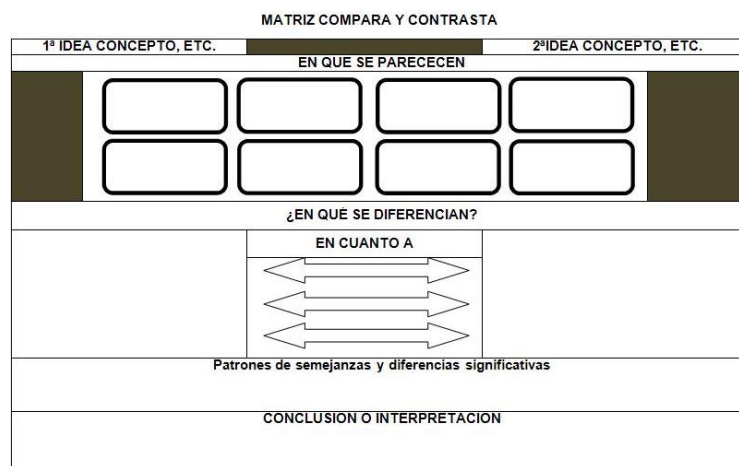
MATRIZ COMPARA Y CONTRASTA

| 1ª IDEA CONCEPTO, ETC. | | 2ªIDEA CONCEPTO, ETC. |
|---|---|---|

EN QUE SE PARECECEN

¿EN QUÉ SE DIFERENCIAN?

EN CUANTO A

Patrones de semejanzas y diferencias significativas

CONCLUSION O INTERPRETACION